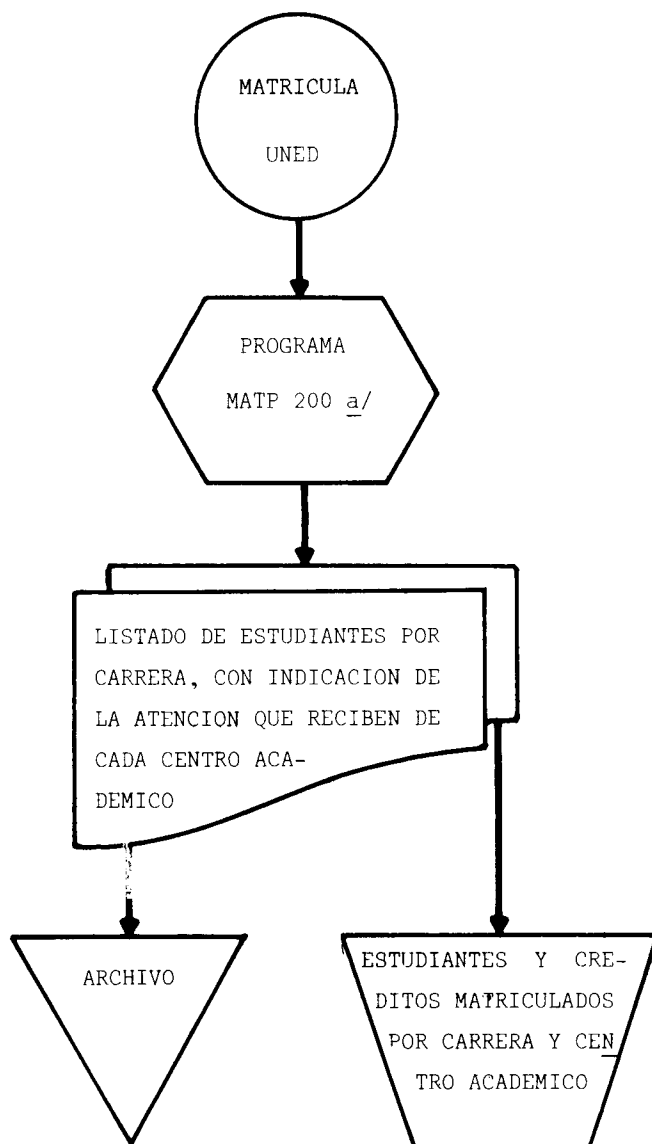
MATRICULA

UNED

PROGRAMA

MATP 200 a/

LISTADO DE ESTUDIANTES POR CARRERA, CON INDICACION DE LA ATENCION QUE RECIBEN DE CADA CENTRO ACADEMICO

ARCHIVO

ESTUDIANTES Y CREDITOS MATRICULADOS POR CARRERA Y CENTRO ACADEMICO